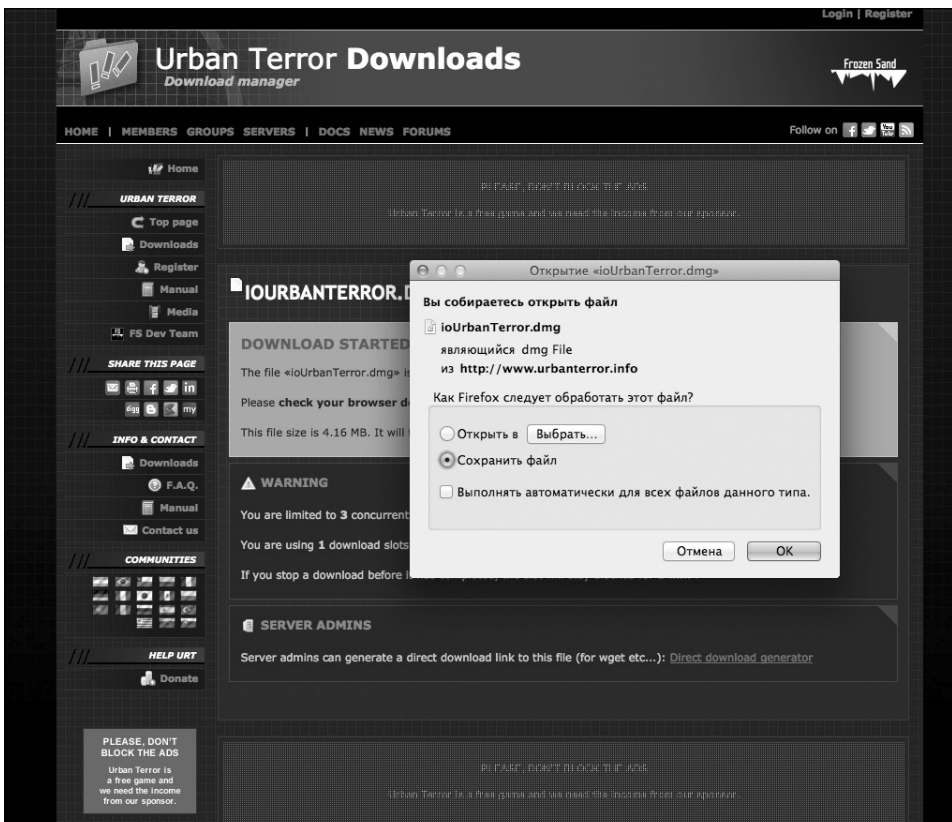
Login | Register

Urban Terror Downloads
Download manager

Frozen Sand

HOME | MEMBERS GROUPS SERVERS | DOCS NEWS FORUMS

Follow on

Home

URBAN TERROR
Top page
Downloads
Register
Manual
Media
FS Dev Team

SHARE THIS PAGE

INFO & CONTACT
Downloads
F.A.Q.
Manual
Contact us

COMMUNITIES

HELP URT
Donate

PLEASE, DON'T BLOCK THE ADS
Urban Terror is a free game and we need the income from our sponsor.

IOURBANTERROR.D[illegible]

DOWNLOAD STARTED
The file «ioUrbanTerror.dmg» is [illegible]
Please check your browser d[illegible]
This file size is 4.16 MB. It will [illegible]

WARNING
You are limited to 3 concurrent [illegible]
You are using 1 download slots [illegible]
If you stop a download before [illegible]

SERVER ADMINS
Server admins can generate a direct download link to this file (for wget etc...): Direct download generator

Открытие «ioUrbanTerror.dmg»
Вы собираетесь открыть файл
ioUrbanTerror.dmg
являющийся dmg File
из http://www.urbanterror.info
Как Firefox следует обработать этот файл?
Открыть в Выбрать...
Сохранить файл
Выполнять автоматически для всех файлов данного типа.
Отмена OK

PLEASE, DON'T BLOCK THE ADS
Urban Terror is a free game and we need the income from our sponsor.